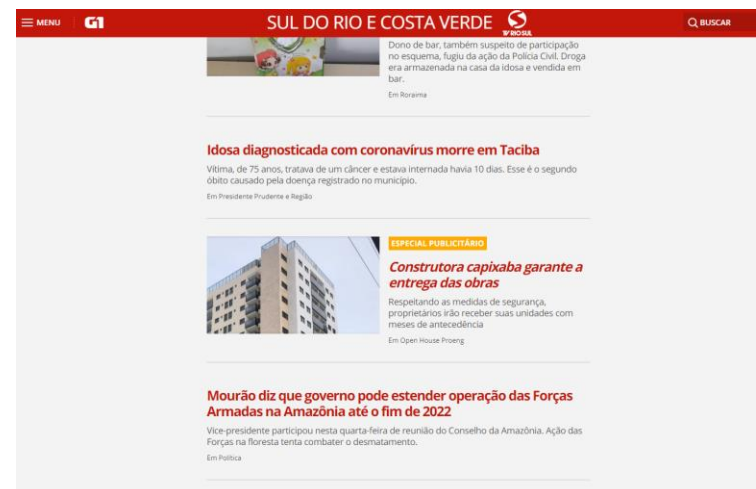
MENU G1 SUL DO RIO E COSTA VERDE TV RIO SUL BUSCAR

Dono de bar, também suspeito de participação no esquema, fugiu da ação da Polícia Civil. Droga era armazenada na casa da idosa e vendida em bar.

Em Roraima

Idosa diagnosticada com coronavírus morre em Taciba

Vítima, de 75 anos, tratava de um câncer e estava internada havia 10 dias. Esse é o segundo óbito causado pela doença registrado no município.

Em Presidente Prudente e Região

ESPECIAL PUBLICITÁRIO

Construtora capixaba garante a entrega das obras

Respeitando as medidas de segurança, proprietários irão receber suas unidades com meses de antecedência

Em Open House Proeng

Mourão diz que governo pode estender operação das Forças Armadas na Amazônia até o fim de 2022

Vice-presidente participou nesta quarta-feira de reunião do Conselho da Amazônia. Ação das Forças na floresta tenta combater o desmatamento.

Em Política